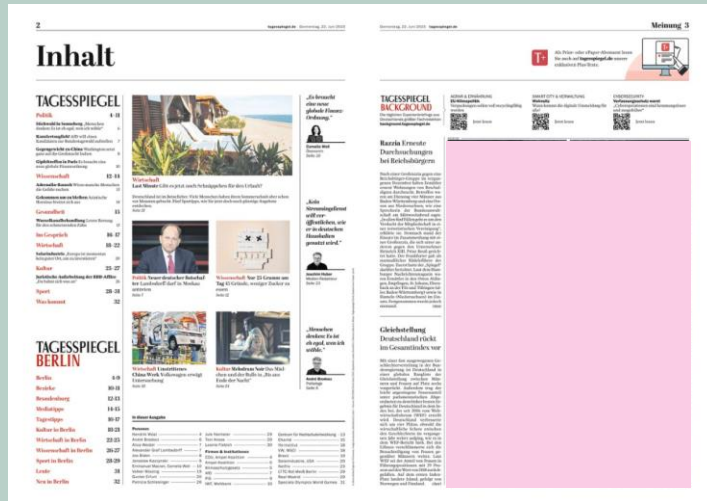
2

Inhalt

TAGESSPIEGEL

Politik 4–11

Wirtschaft 12–14

Gesundheit 15

Im Gespräch 16–17

Wirtschaft 18–22

Kultur 23–27

Sport 28–29

Wochenmarkt 32

TAGESSPIEGEL BERLIN

Berlin 1–9

Bezirke 10–11

Brandenburg 12–13

Mediathek 14–15

Tagestipps 16–17

Kultur in Berlin 18–23

Wirtschaft in Berlin 23–25

Wissenschaft in Berlin 26–27

Sport in Berlin 28–29

Leute 30

Neu in Berlin 32

„Es braucht eine neue globale Finanz-Ordnung."

„Kein Streamingdienst will veröffentlichen, wie er die einzelnen Künstlerinnen bezahlt."

„Menschen denken: Es ist ok egal, wenn ich sterbe."

Wirtschaft

Politik

Wissenschaft

Wirtschaft

Kultur

In dieser Ausgabe

Meinung 3

T+

TAGESSPIEGEL BACKGROUND

Razzia Erneute Durchsuchungen bei Reichsbürgern

Gleichstellung Deutschland rückt im Gesamtindex vor